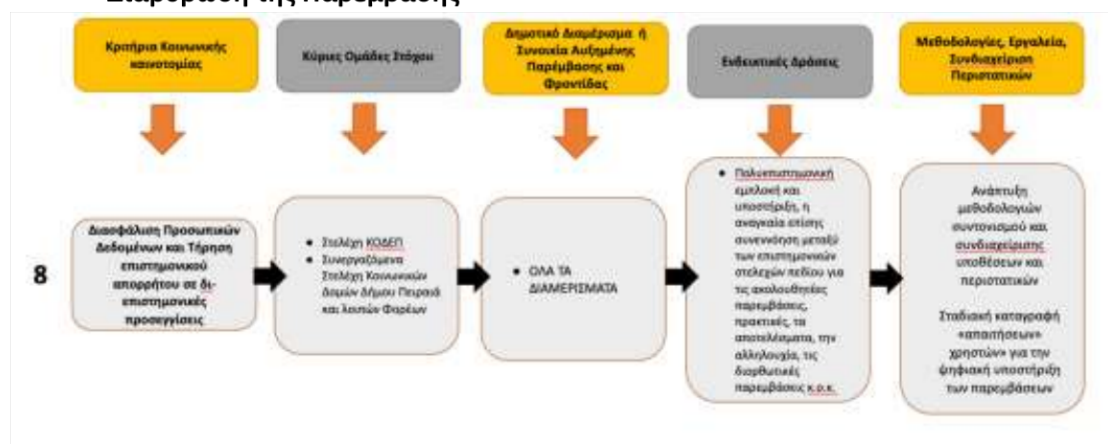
Διαμόρφωση της Παρέμβασης

Κριτήρια Κοινωνικής καινοτομίας

Κύριες Ομάδες Στόχου

Δημοτικό Διαμέρισμα ή Συνοικία Αυξημένης Παρέμβασης και Φροντίδας

Ενδεικτικές Δράσεις

Μεθοδολογίες, Εργαλεία, Συνδιαχείριση Περιστατικών

8

Διασφάλιση Προσωπικών Δεδομένων και Τήρηση επιστημονικού απορρήτου σε διεπιστημονικές προσεγγίσεις

- Στελέχη ΚΟΔΕΠ
- Συνεργαζόμενα Στελέχη Κοινωνικών δομών Δήμου Πειραιά και λοιπών Φορέων

- ΟΛΑ ΤΑ ΔΙΑΜΕΡΙΣΜΑΤΑ

- Πολυεπιστημονική εμπλοκή και υποστήριξη, η αναγκαία επίσης συνεννόηση μεταξύ των επιστημονικών στελεχών πεδίου για τις ακολουθητέες παρεμβάσεις, πρακτικές, τα αποτελέσματα, την αλληλουχία, τις διαφθωτικές παρεμβάσεις κ.ο.κ.

Ανάπτυξη μεθοδολογιών συντονισμού και συνδιαχείρισης υποθέσεων και περιστατικών

Σταδιακή καταγραφή «απαιτήσεων» χρηστών» για την ψηφιακή υποστήριξη των παρεμβάσεων